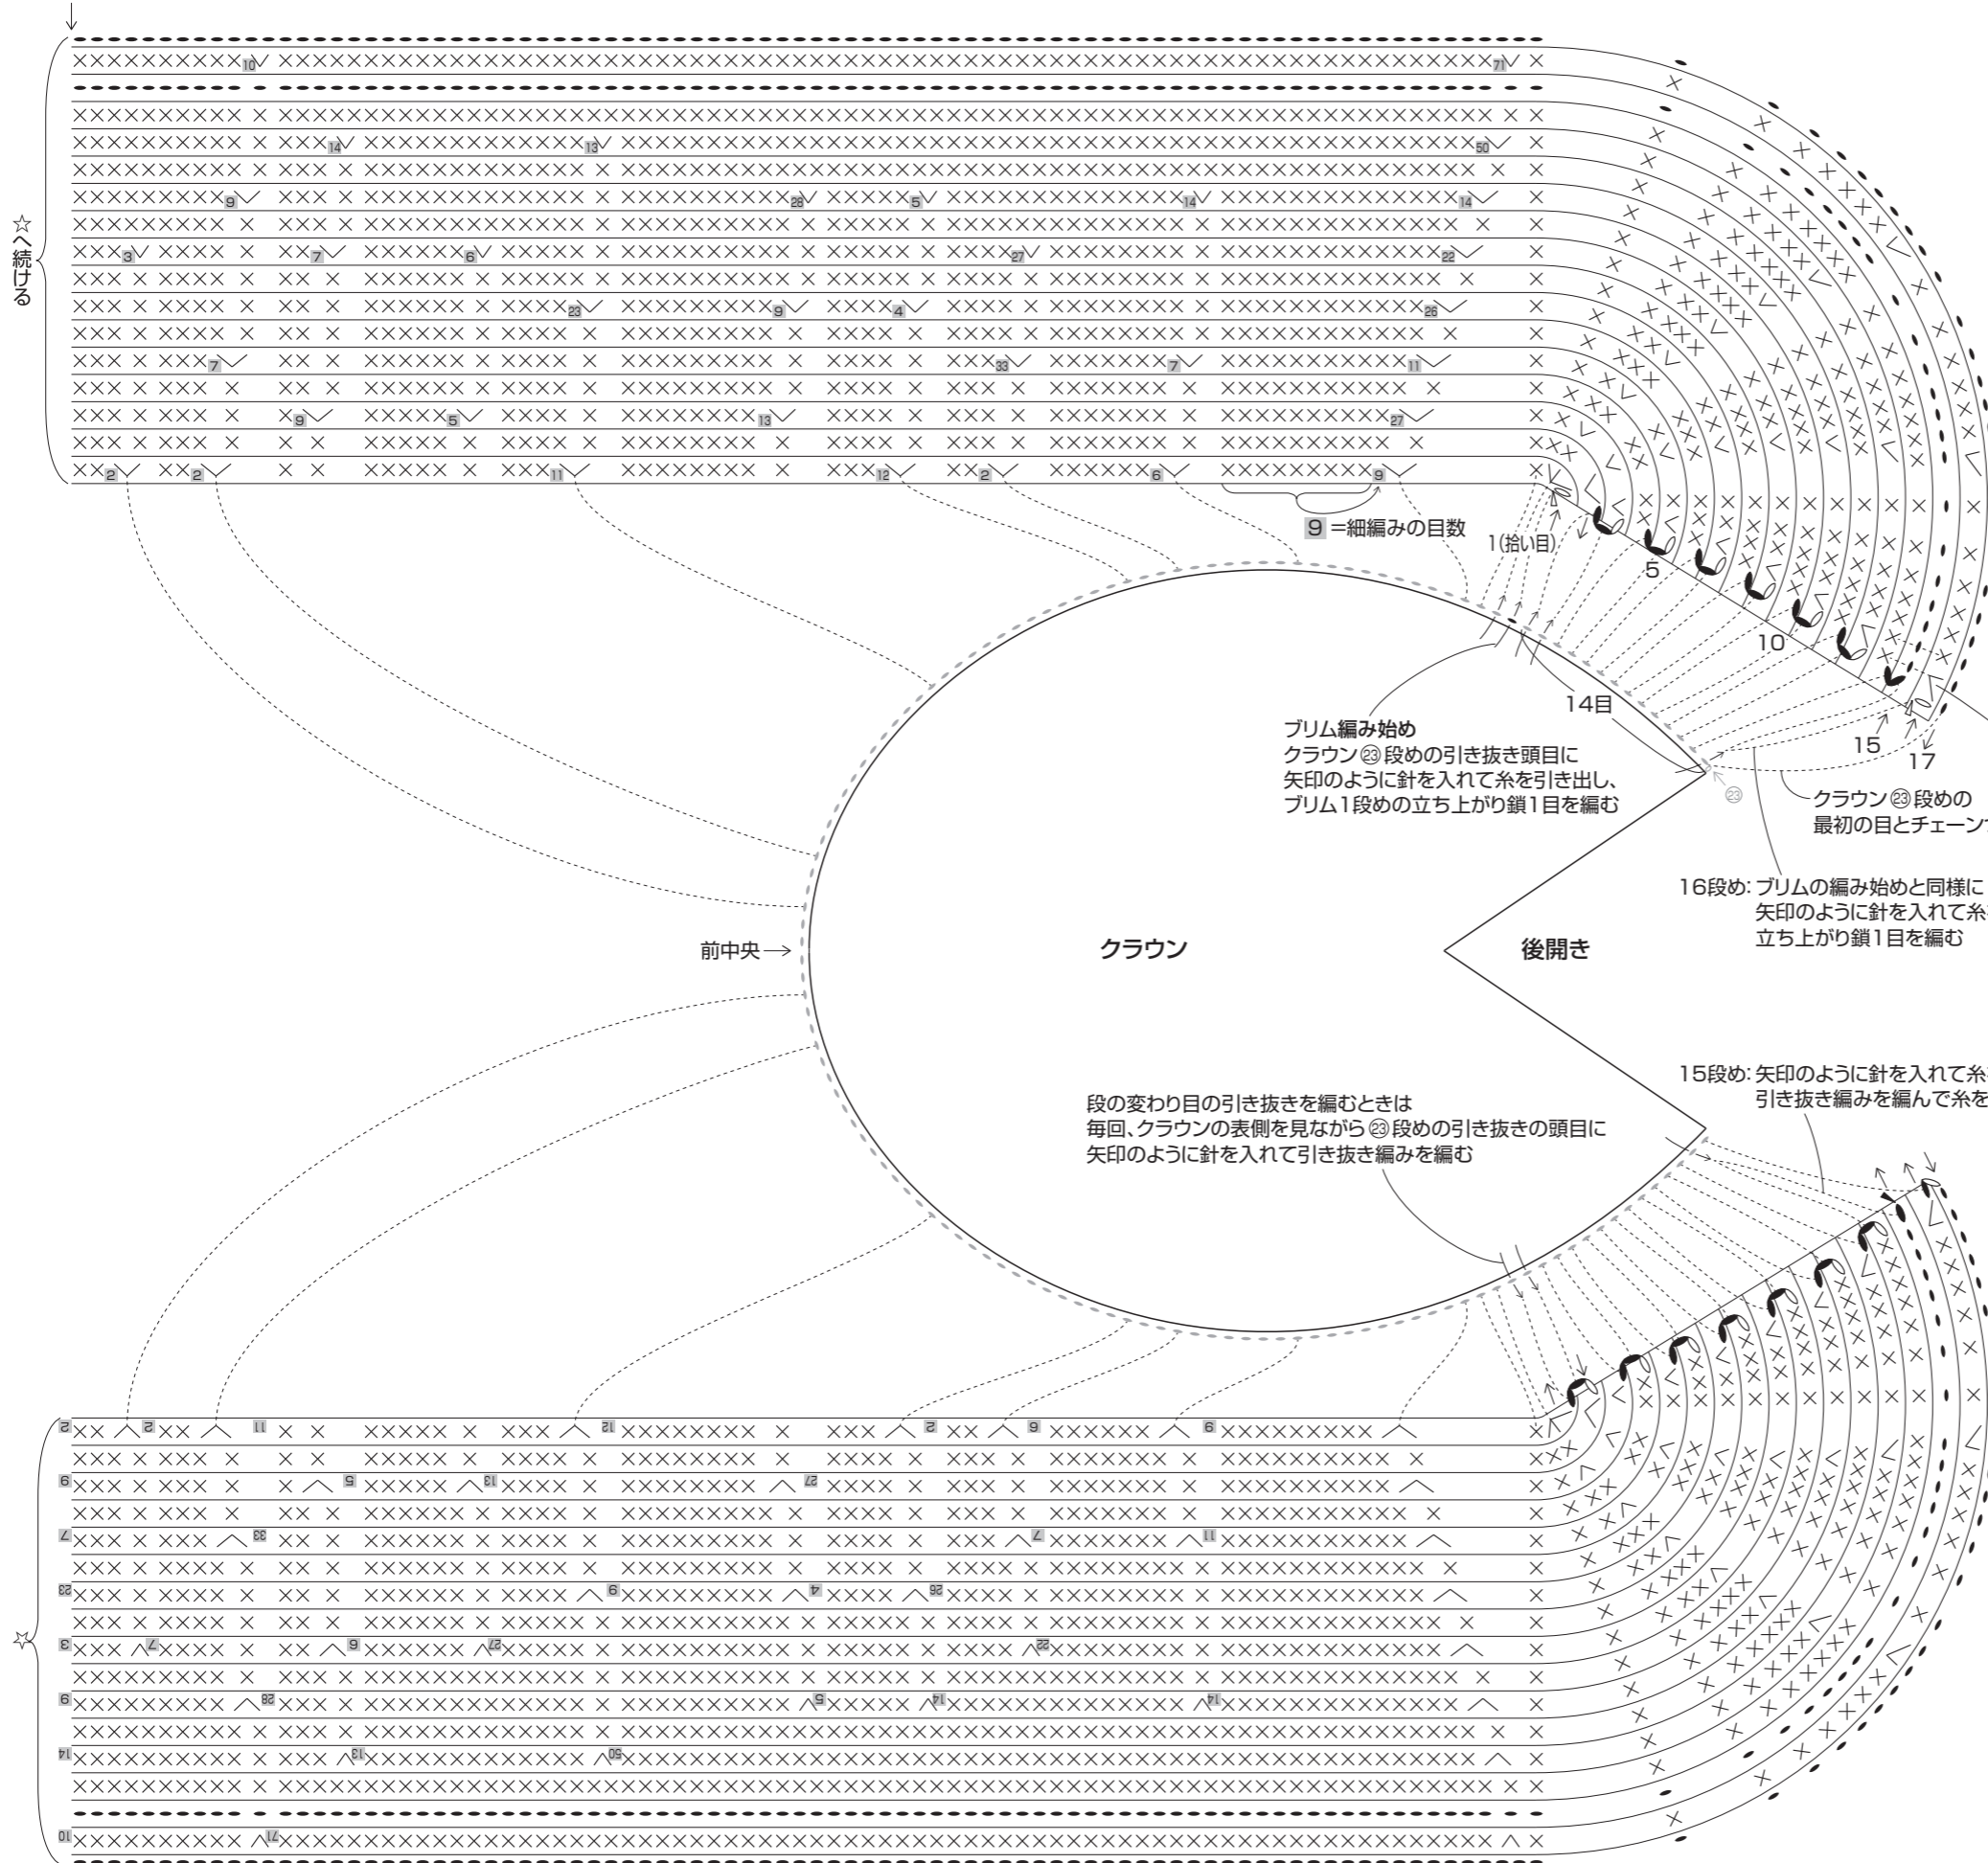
☆へ続ける

9 =細編みの目数

1(拾い目)

5

10

14目

15

17

ブリム編み始め
クラウン㉓段めの引き抜き頭目に
矢印のように針を入れて糸を引き出し、
ブリム1段めの立ち上がり鎖1目を編む

㉓

クラウン㉓段めの
最初の目とチェーン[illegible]

16段め: ブリムの編み始めと同様に
矢印のように針を入れて糸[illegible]
立ち上がり鎖1目を編む

前中央→

クラウン

後開き

15段め: 矢印のように針を入れて糸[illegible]
引き抜き編みを編んで糸を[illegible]

段の変わり目の引き抜きを編むときは
毎回、クラウンの表側を見ながら㉓段めの引き抜きの頭目に
矢印のように針を入れて引き抜き編みを編む

☆